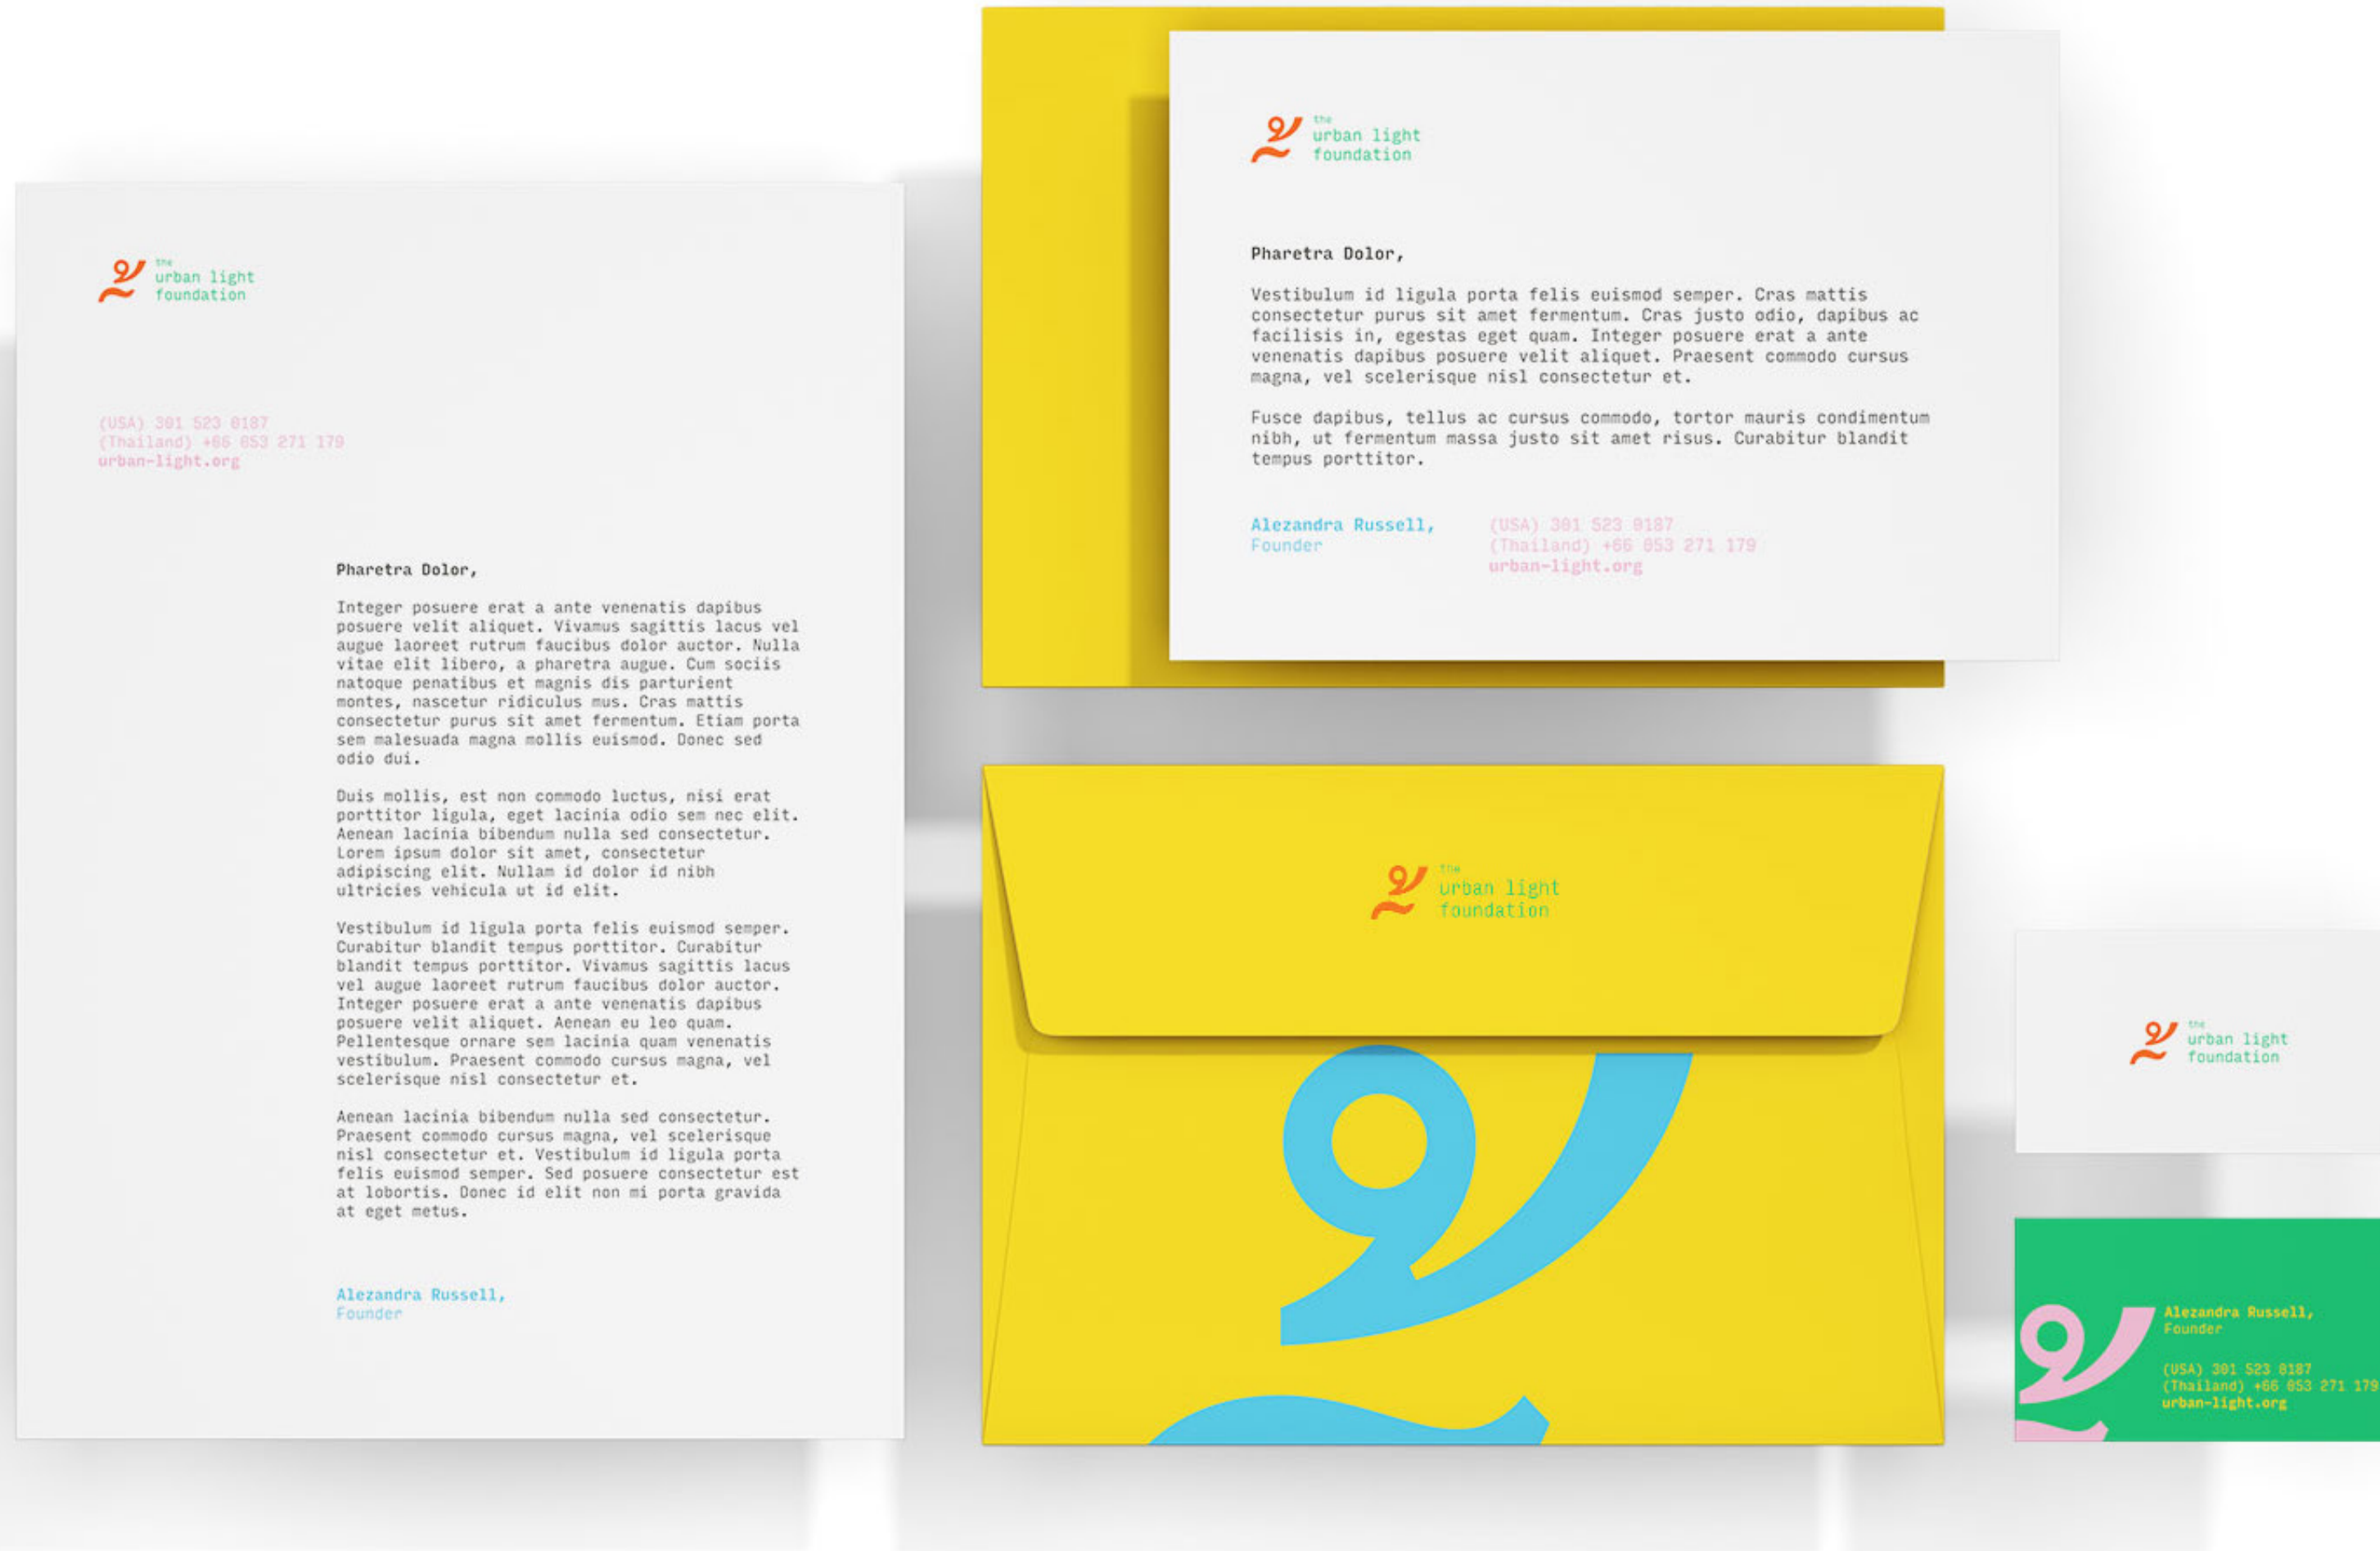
the
urban light
foundation

(USA) 301 523 0187
(Thailand) +66 053 271 179
urban-light.org

Pharetra Dolor,

Integer posuere erat a ante venenatis dapibus posuere velit aliquet. Vivamus sagittis lacus vel augue laoreet rutrum faucibus dolor auctor. Nulla vitae elit libero, a pharetra augue. Cum sociis natoque penatibus et magnis dis parturient montes, nascetur ridiculus mus. Cras mattis consectetur purus sit amet fermentum. Etiam porta sem malesuada magna mollis euismod. Donec sed odio dui.

Duis mollis, est non commodo luctus, nisi erat porttitor ligula, eget lacinia odio sem nec elit. Aenean lacinia bibendum nulla sed consectetur. Lorem ipsum dolor sit amet, consectetur adipiscing elit. Nullam id dolor id nibh ultricies vehicula ut id elit.

Vestibulum id ligula porta felis euismod semper. Curabitur blandit tempus porttitor. Curabitur blandit tempus porttitor. Vivamus sagittis lacus vel augue laoreet rutrum faucibus dolor auctor. Integer posuere erat a ante venenatis dapibus posuere velit aliquet. Aenean eu leo quam. Pellentesque ornare sem lacinia quam venenatis vestibulum. Praesent commodo cursus magna, vel scelerisque nisl consectetur et.

Aenean lacinia bibendum nulla sed consectetur. Praesent commodo cursus magna, vel scelerisque nisl consectetur et. Vestibulum id ligula porta felis euismod semper. Sed posuere consectetur est at lobortis. Donec id elit non mi porta gravida at eget metus.

Alezandra Russell,
Founder

the
urban light
foundation

Pharetra Dolor,

Vestibulum id ligula porta felis euismod semper. Cras mattis consectetur purus sit amet fermentum. Cras justo odio, dapibus ac facilisis in, egestas eget quam. Integer posuere erat a ante venenatis dapibus posuere velit aliquet. Praesent commodo cursus magna, vel scelerisque nisl consectetur et.

Fusce dapibus, tellus ac cursus commodo, tortor mauris condimentum nibh, ut fermentum massa justo sit amet risus. Curabitur blandit tempus porttitor.

Alezandra Russell,
Founder

(USA) 301 523 0187
(Thailand) +66 053 271 179
urban-light.org

the
urban light
foundation

the
urban light
foundation

Alezandra Russell,
Founder

(USA) 301 523 0187
(Thailand) +66 053 271 179
urban-light.org